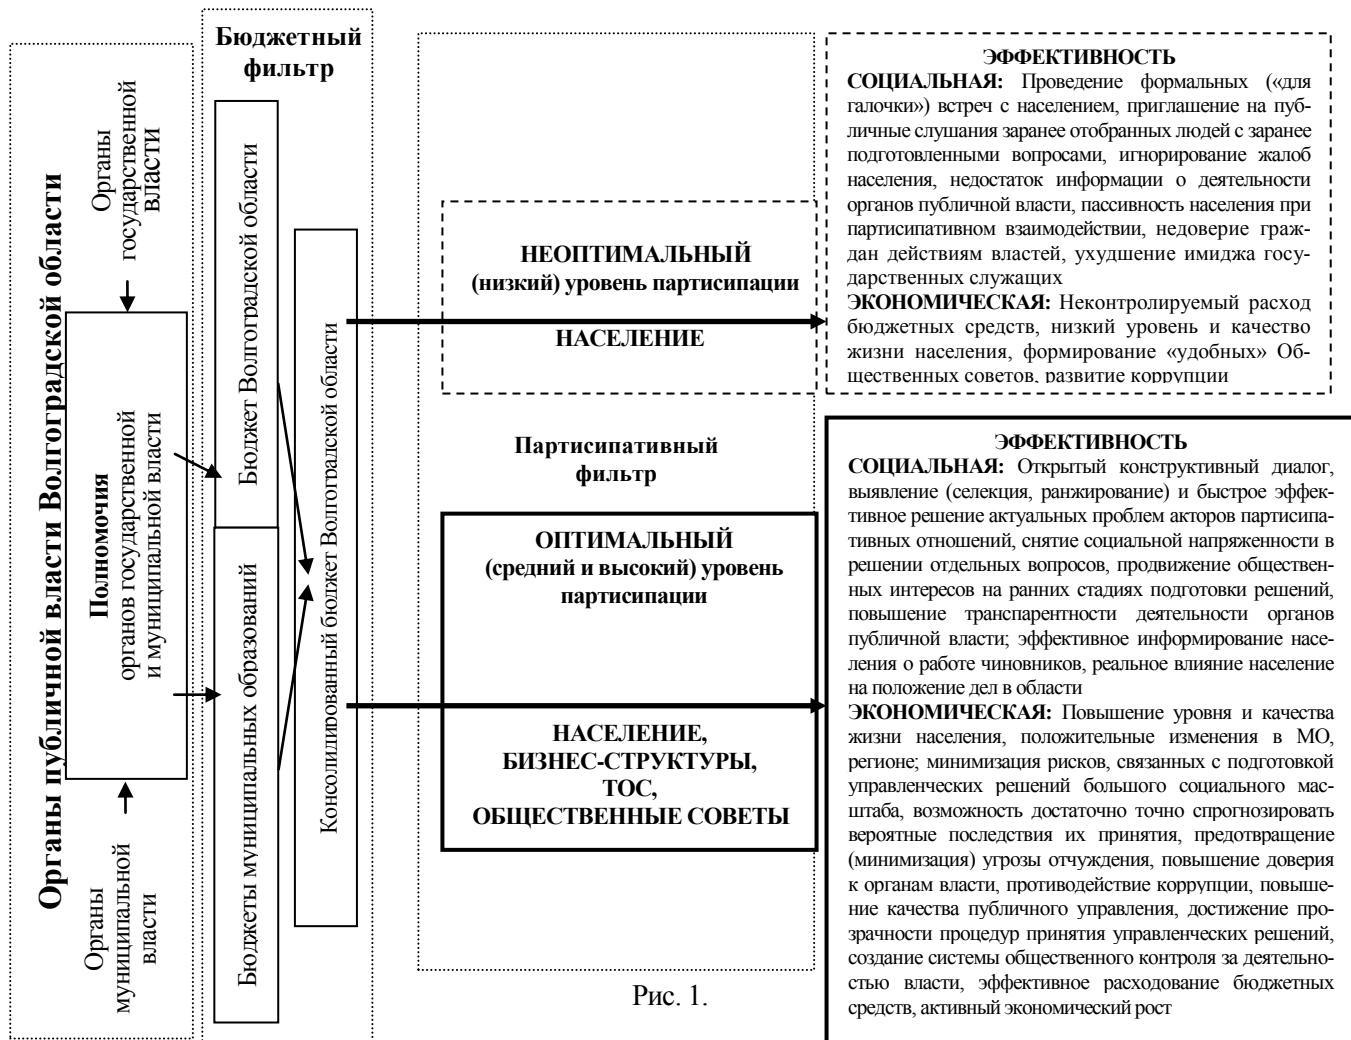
Органы публичной власти Волгоградской области

Органы государственной власти

Полномочия органов государственной и муниципальной власти

Органы муниципальной власти

Бюджетный фильтр

Бюджет Волгоградской области

Бюджеты муниципальных образований

Консолидированный бюджет Волгоградской области

НЕОПТИМАЛЬНЫЙ (низкий) уровень партисипации

НАСЕЛЕНИЕ

Партисипативный фильтр

ОПТИМАЛЬНЫЙ (средний и высокий) уровень партисипации

НАСЕЛЕНИЕ, БИЗНЕС-СТРУКТУРЫ, ТОС, ОБЩЕСТВЕННЫЕ СОВЕТЫ

ЭФФЕКТИВНОСТЬ
СОЦИАЛЬНАЯ: Проведение формальных («для галочки») встреч с населением, приглашение на публичные слушания заранее отобранных людей с заранее подготовленными вопросами, игнорирование жалоб населения, недостаток информации о деятельности органов публичной власти, пассивность населения при партисипативном взаимодействии, недоверие граждан действиям властей, ухудшение имиджа государственных служащих
ЭКОНОМИЧЕСКАЯ: Неконтролируемый расход бюджетных средств, низкий уровень и качество жизни населения, формирование «удобных» Общественных советов, развитие коррупции

ЭФФЕКТИВНОСТЬ
СОЦИАЛЬНАЯ: Открытый конструктивный диалог, выявление (селекция, ранжирование) и быстрое эффективное решение актуальных проблем акторов партисипативных отношений, снятие социальной напряженности в решении отдельных вопросов, продвижение общественных интересов на ранних стадиях подготовки решений, повышение транспарентности деятельности органов публичной власти; эффективное информирование населения о работе чиновников, реальное влияние население на положение дел в области
ЭКОНОМИЧЕСКАЯ: Повышение уровня и качества жизни населения, положительные изменения в МО, регионе; минимизация рисков, связанных с подготовкой управленческих решений большого социального масштаба, возможность достаточно точно спрогнозировать вероятные последствия их принятия, предотвращение (минимизация) угрозы отчуждения, повышение доверия к органам власти, противодействие коррупции, повышение качества публичного управления, достижение прозрачности процедур принятия управленческих решений, создание системы общественного контроля за деятельностью власти, эффективное расходование бюджетных средств, активный экономический рост

Рис. 1.